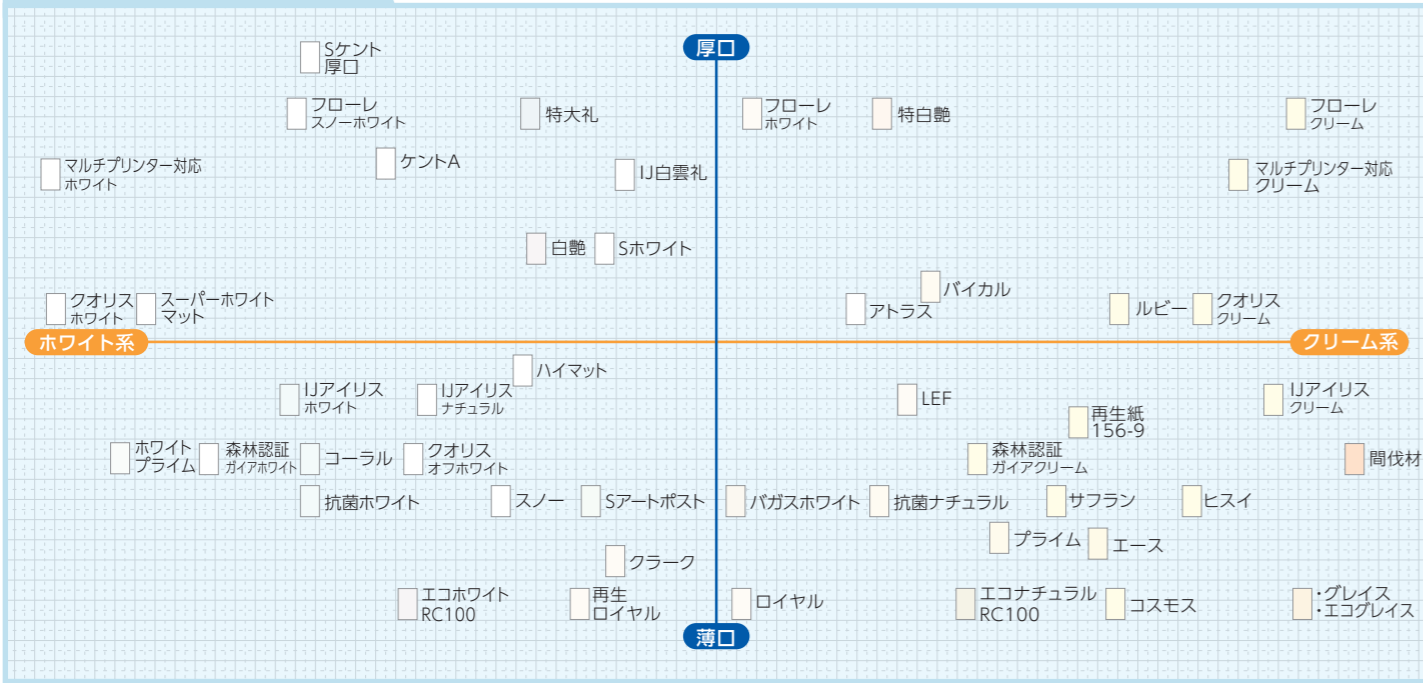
厚口

Sケント
厚口

フローレ
スノーホワイト

特大礼

フローレ
ホワイト

特白艶

フローレ
クリーム

マルチプリンター対応
ホワイト

ケントA

IJ白雲礼

マルチプリンター対応
クリーム

白艶

Sホワイト

バイカル

クオリス
ホワイト

スーパーホワイト
マット

アトラス

ルビー

クオリス
クリーム

ホワイト系

クリーム系

ハイマット

IJアイリス
ホワイト

IJアイリス
ナチュラル

LEF

IJアイリス
クリーム

再生紙
156-9

ホワイト
プライム

森林認証
ガイアホワイト

コーラル

クオリス
オフホワイト

森林認証
ガイアクリーム

間伐材

抗菌ホワイト

スノー

Sアートポスト

バガスホワイト

抗菌ナチュラル

サフラン

ヒスイ

プライム

エース

クラーク

エコホワイト
RC100

再生
ロイヤル

ロイヤル

エコナチュラル
RC100

コスモス

・グレイス
・エコグレイス

薄口